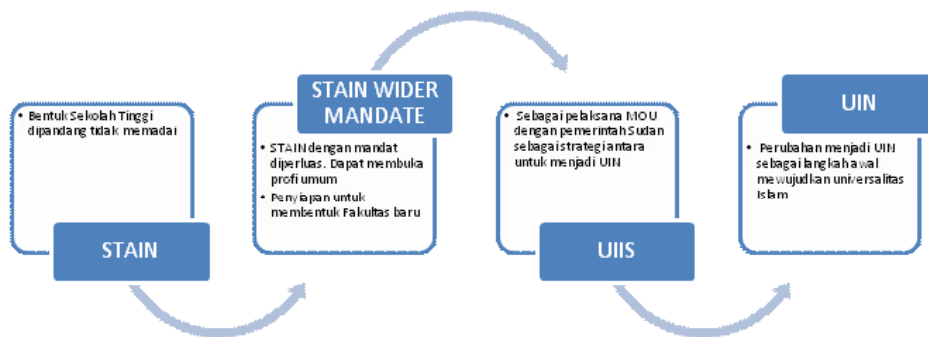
• Bentuk Sekolah Tinggi dipandang tidak memadai

STAIN

STAIN WIDER MANDATE

• STAIN dengan mandat diperluas. Dapat membuka profi umum
• Penyiapan untuk membentuk Fakultas baru

• Sebagai pelaksana MOU dengan pemerintah Sudan sebagai strategi antara untuk menjadi UIN

UIIS

UIN

• Perubahan menjadi UIN sebagai langkah awal mewujudkan universalitas Islam